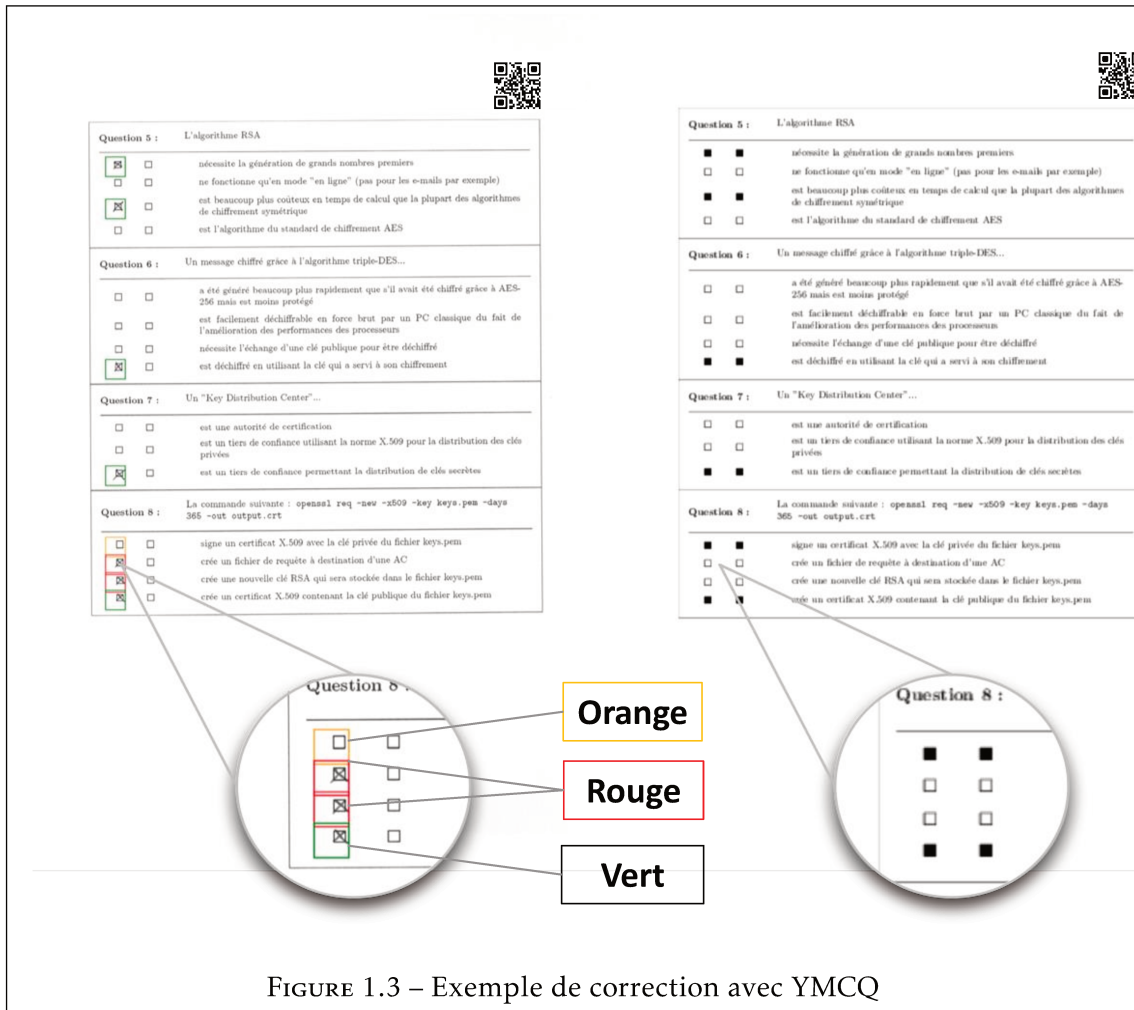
Question 5 : L'algorithme RSA

nécessite la génération de grands nombres premiers

ne fonctionne qu'en mode "en ligne" (pas pour les e-mails par exemple)

est beaucoup plus coûteux en temps de calcul que la plupart des algorithmes de chiffrement symétrique

est l'algorithme du standard de chiffrement AES

Question 6 : Un message chiffré grâce à l'algorithme triple-DES...

a été généré beaucoup plus rapidement que s'il avait été chiffré grâce à AES-256 mais est moins protégé

est facilement déchiffrable en force brut par un PC classique du fait de l'amélioration des performances des processeurs

nécessite l'échange d'une clé publique pour être déchiffré

est déchiffré en utilisant la clé qui a servi à son chiffrement

Question 7 : Un "Key Distribution Center"...

est une autorité de certification

est un tiers de confiance utilisant la norme X.509 pour la distribution des clés privées

est un tiers de confiance permettant la distribution de clés secrètes

Question 8 : La commande suivante : openssl req -new -x509 -key keys.pem -days 365 -out output.crt

signe un certificat X.509 avec la clé privée du fichier keys.pem

crée un fichier de requête à destination d'une AC

crée une nouvelle clé RSA qui sera stockée dans le fichier keys.pem

crée un certificat X.509 contenant la clé publique du fichier keys.pem

Question 5 : L'algorithme RSA

nécessite la génération de grands nombres premiers

ne fonctionne qu'en mode "en ligne" (pas pour les e-mails par exemple)

est beaucoup plus coûteux en temps de calcul que la plupart des algorithmes de chiffrement symétrique

est l'algorithme du standard de chiffrement AES

Question 6 : Un message chiffré grâce à l'algorithme triple-DES...

a été généré beaucoup plus rapidement que s'il avait été chiffré grâce à AES-256 mais est moins protégé

est facilement déchiffrable en force brut par un PC classique du fait de l'amélioration des performances des processeurs

nécessite l'échange d'une clé publique pour être déchiffré

est déchiffré en utilisant la clé qui a servi à son chiffrement

Question 7 : Un "Key Distribution Center"...

est une autorité de certification

est un tiers de confiance utilisant la norme X.509 pour la distribution des clés privées

est un tiers de confiance permettant la distribution de clés secrètes

Question 8 : La commande suivante : openssl req -new -x509 -key keys.pem -days 365 -out output.crt

signe un certificat X.509 avec la clé privée du fichier keys.pem

crée un fichier de requête à destination d'une AC

crée une nouvelle clé RSA qui sera stockée dans le fichier keys.pem

crée un certificat X.509 contenant la clé publique du fichier keys.pem

Question 8 :

Orange

Rouge

Vert

Question 8 :

Figure 1.3 – Exemple de correction avec YMCQ